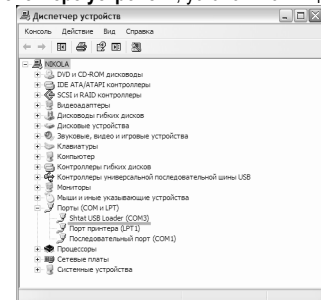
Диспетчер устройств

Консоль Действие Вид Справка

NIKOLA
DVD и CD-ROM дисководы
IDE ATA/ATAPI контроллеры
SCSI и RAID контроллеры
Видеоадаптеры
Дисководы гибких дисков
Дисковые устройства
Звуковые, видео и игровые устройства
Клавиатуры
Компьютер
Контроллеры гибких дисков
Контроллеры универсальной последовательной шины USB
Мониторы
Мыши и иные указывающие устройства
Порты (COM и LPT)
Shtat USB Loader (COM3)
Порт принтера (LPT1)
Последовательный порт (COM1)
Процессоры
Сетевые платы
Системные устройства